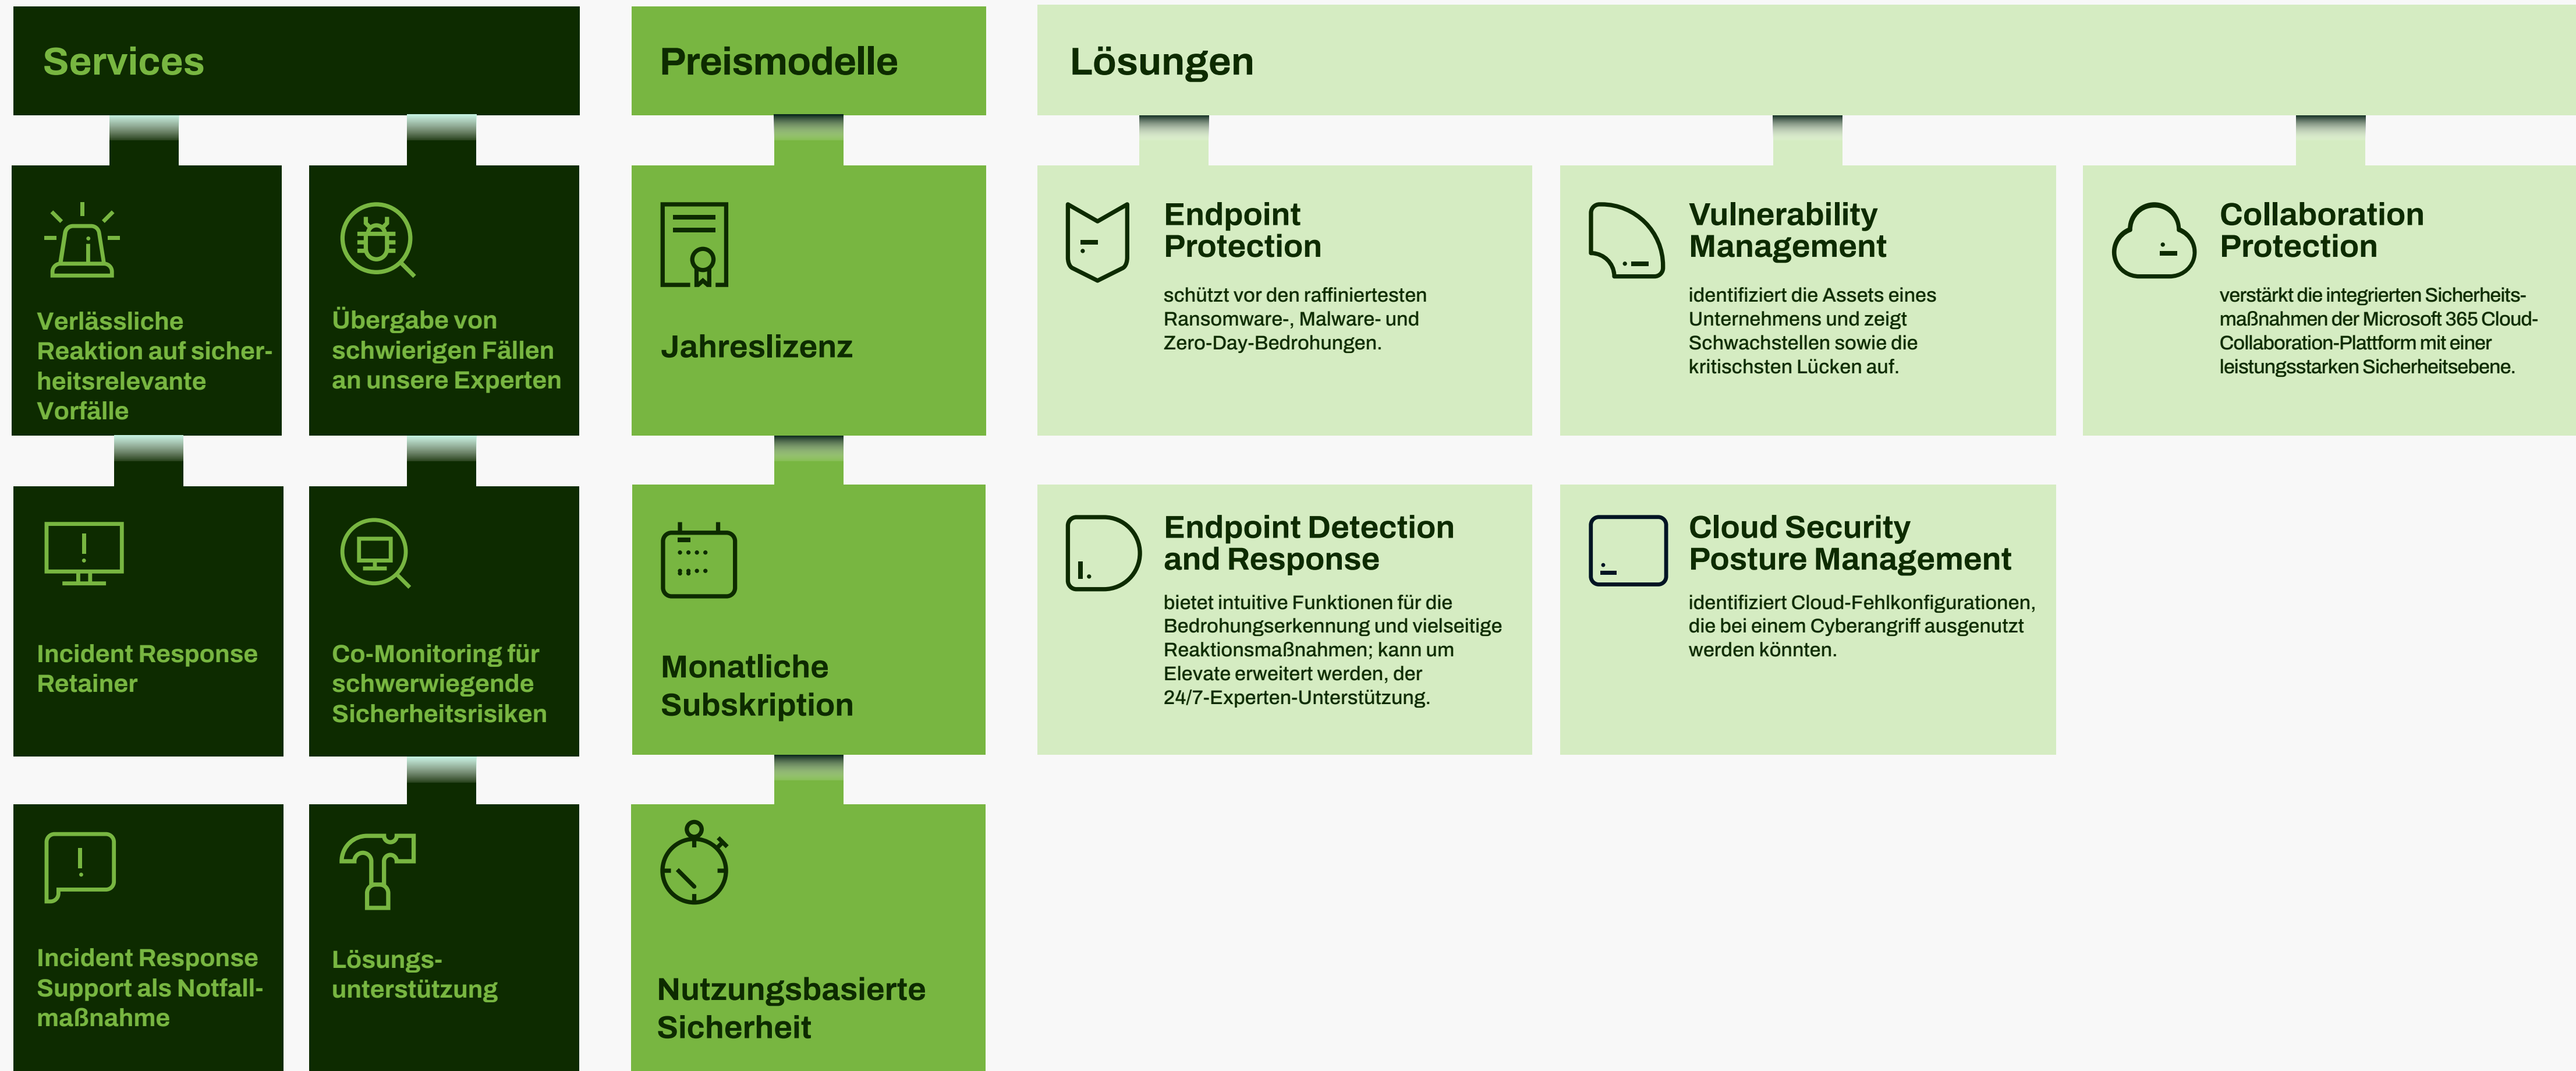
Services

Verlässliche Reaktion auf sicherheitsrelevante Vorfälle

Übergabe von schwierigen Fällen an unsere Experten

Incident Response Retainer

Co-Monitoring für schwerwiegende Sicherheitsrisiken

Incident Response Support als Notfallmaßnahme

Lösungsunterstützung

Preismodelle

Jahreslizenz

Monatliche Subskription

Nutzungsbasierte Sicherheit

Lösungen

Endpoint Protection

schützt vor den raffiniertesten Ransomware-, Malware- und Zero-Day-Bedrohungen.

Vulnerability Management

identifiziert die Assets eines Unternehmens und zeigt Schwachstellen sowie die kritischsten Lücken auf.

Collaboration Protection

verstärkt die integrierten Sicherheitsmaßnahmen der Microsoft 365 Cloud-Collaboration-Plattform mit einer leistungsstarken Sicherheitsebene.

Endpoint Detection and Response

bietet intuitive Funktionen für die Bedrohungserkennung und vielseitige Reaktionsmaßnahmen; kann um Elevate erweitert werden, der 24/7-Experten-Unterstützung.

Cloud Security Posture Management

identifiziert Cloud-Fehlkonfigurationen, die bei einem Cyberangriff ausgenutzt werden könnten.